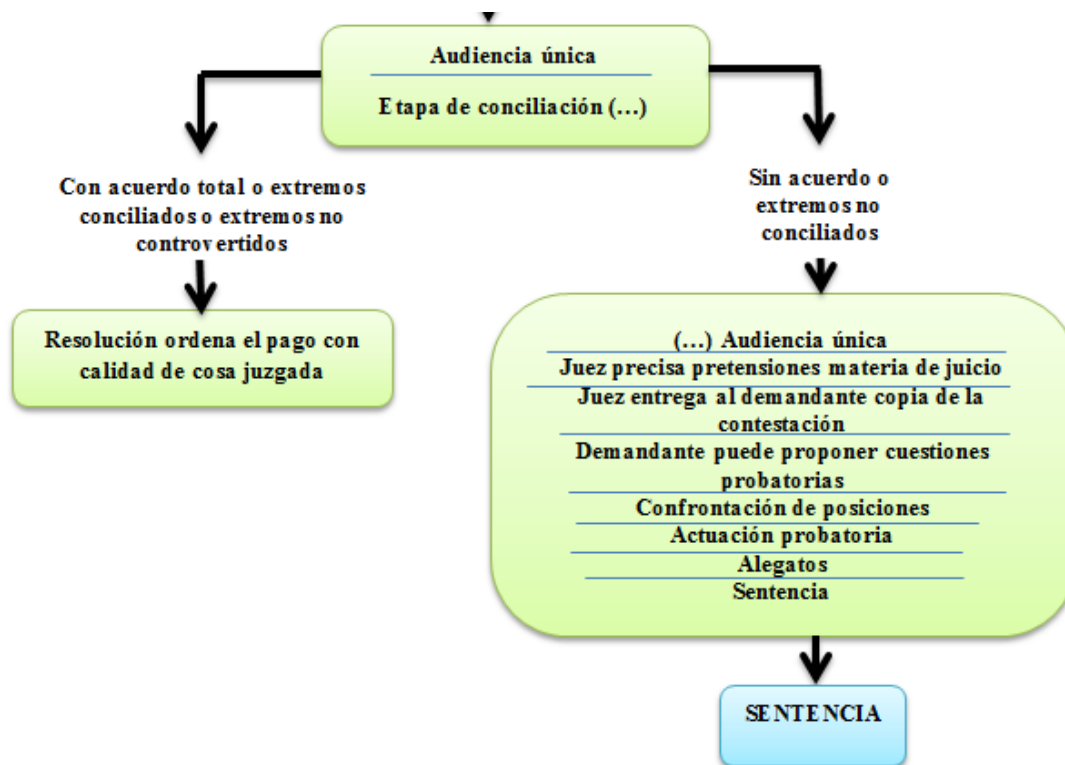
Audiencia única

Etapa de conciliación (...)

Con acuerdo total o extremos conciliados o extremos no controvertidos

Resolución ordena el pago con calidad de cosa juzgada

Sin acuerdo o extremos no conciliados

(...) Audiencia única
Juez precisa pretensiones materia de juicio
Juez entrega al demandante copia de la contestación
Demandante puede proponer cuestiones probatorias
Confrontación de posiciones
Actuación probatoria
Alegatos
Sentencia

SENTENCIA